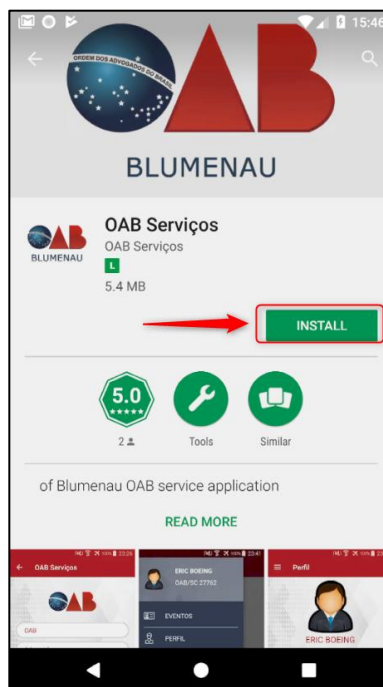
15:46

ORDEM DOS ADVOGADOS DO BRASIL

OAB

BLUMENAU

OAB
BLUMENAU

OAB Serviços
OAB Serviços
L
5.4 MB

INSTALL

5.0
★★★★★
2
Tools
Similar

of Blumenau OAB service application

READ MORE

OAB Serviços
OAB
OAB

ERIC BOEING
OAB/SC 27762
EVENTOS
PERFIL

Perfil
ERIC BOEING